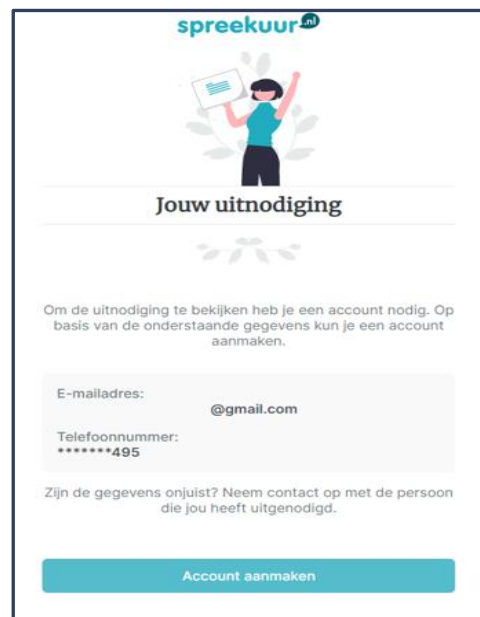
spreekuur.nl

Jouw uitnodiging

Om de uitnodiging te bekijken heb je een account nodig. Op basis van de onderstaande gegevens kun je een account aanmaken.

E-mailadres:
@gmail.com

Telefoonnummer:
*******495

Zijn de gegevens onjuist? Neem contact op met de persoon die jou heeft uitgenodigd.

Account aanmaken